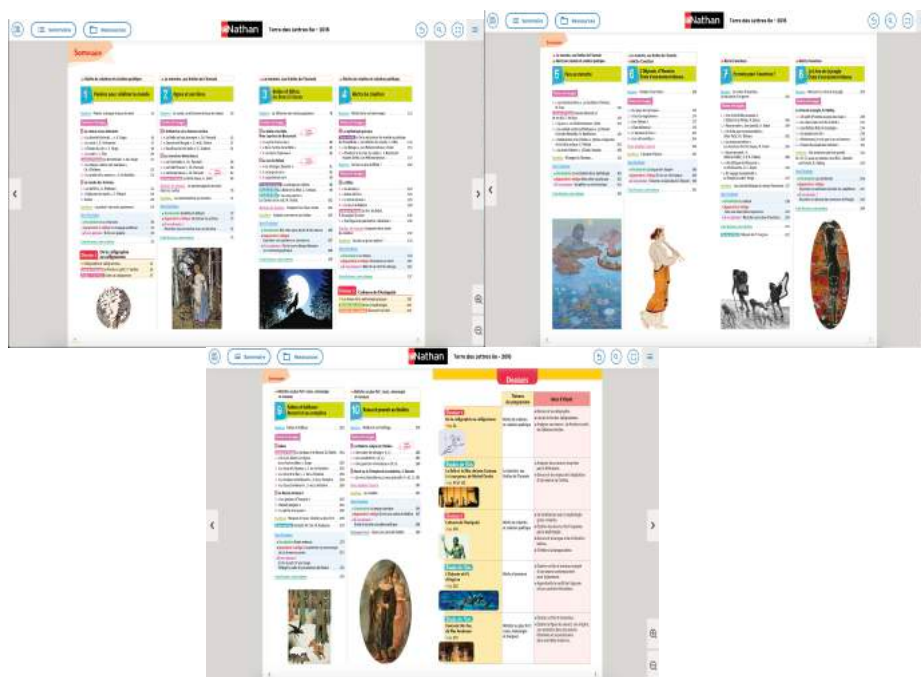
Sommaire
Ressources
Nathan
Terre des lettres 6e - 2016

Sommaire

1 Rendre sa tristesse au monde
2 Agir sur le monde
3 Entrer dans le monde des contes
4 Mettre les créatures

Dossier 1 De la calligraphie aux calligrammes

Dossier 2

Sommaire
Ressources
Nathan
Terre des lettres 6e - 2016

Sommaire

5 Faire un portrait
6 L'Odyssée d'Homère
7 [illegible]
8 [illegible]

Sommaire
Ressources
Nathan
Terre des lettres 6e - 2016

Sommaire

9 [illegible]
10 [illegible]

Dossiers

Dossier 1 De la calligraphie aux calligrammes

Dossier 2

Dossier 3

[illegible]